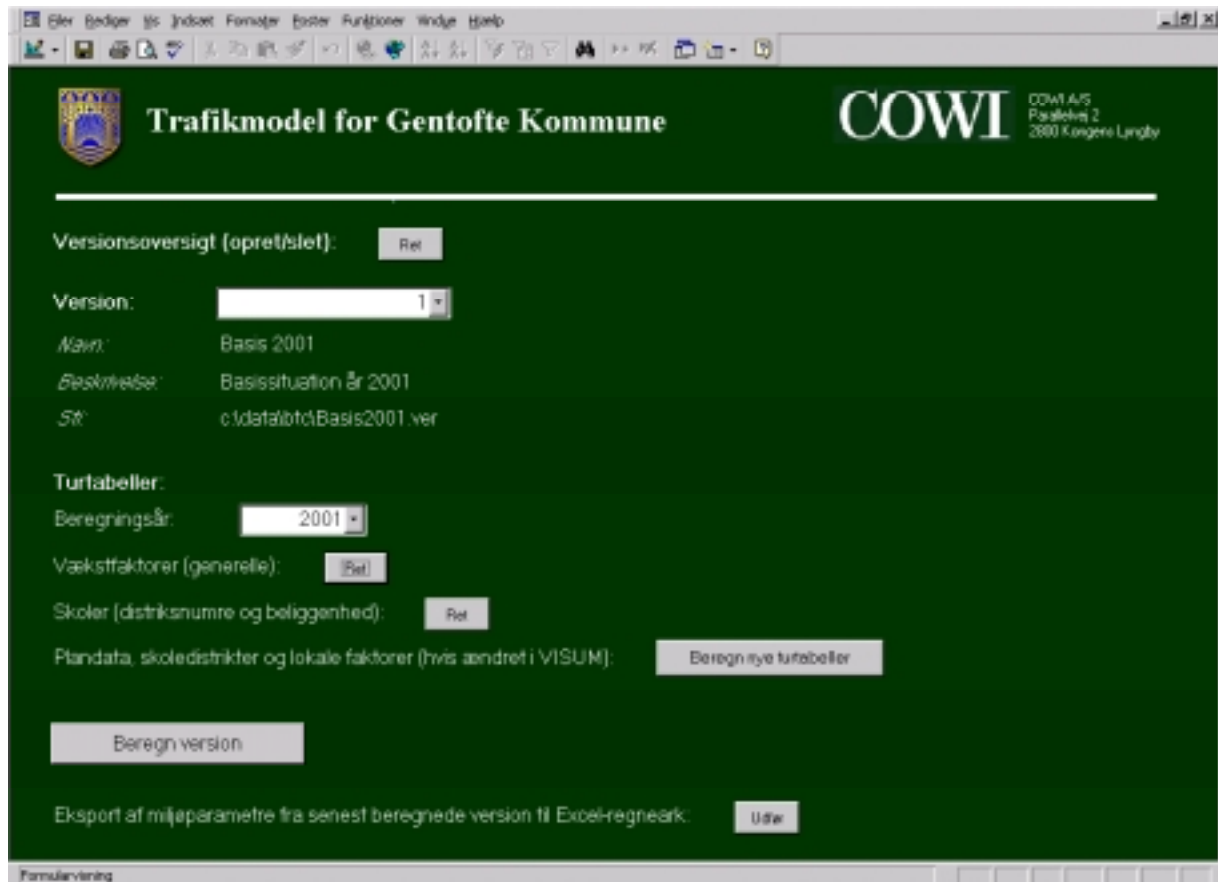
Filer Rediger Vis Indsæt Formater Poster Funktioner Vindue Hjælp

Trafikmodel for Gentofte Kommune

COWI

COWI A/S
Parallelvej 2
2800 Kongens Lyngby

Versionsoversigt (opret/slet): Ret

Version: 1

Navn: Basis 2001

Beskrivelse: Basissituation år 2001

Sti: c:\data\btc\Basis2001.ver

Turtabeller:

Beregningsår: 2001

Vækstfaktorer (generelle): Ret

Skoler (distriksnumre og beliggenhed): Ret

Plandata, skoledistrikter og lokale faktorer (hvis ændret i VISUM): Beregn nye turtabeller

Beregn version

Eksport af miljøparametre fra senest beregnede version til Excel-regneark: Udfør

Formularvisning